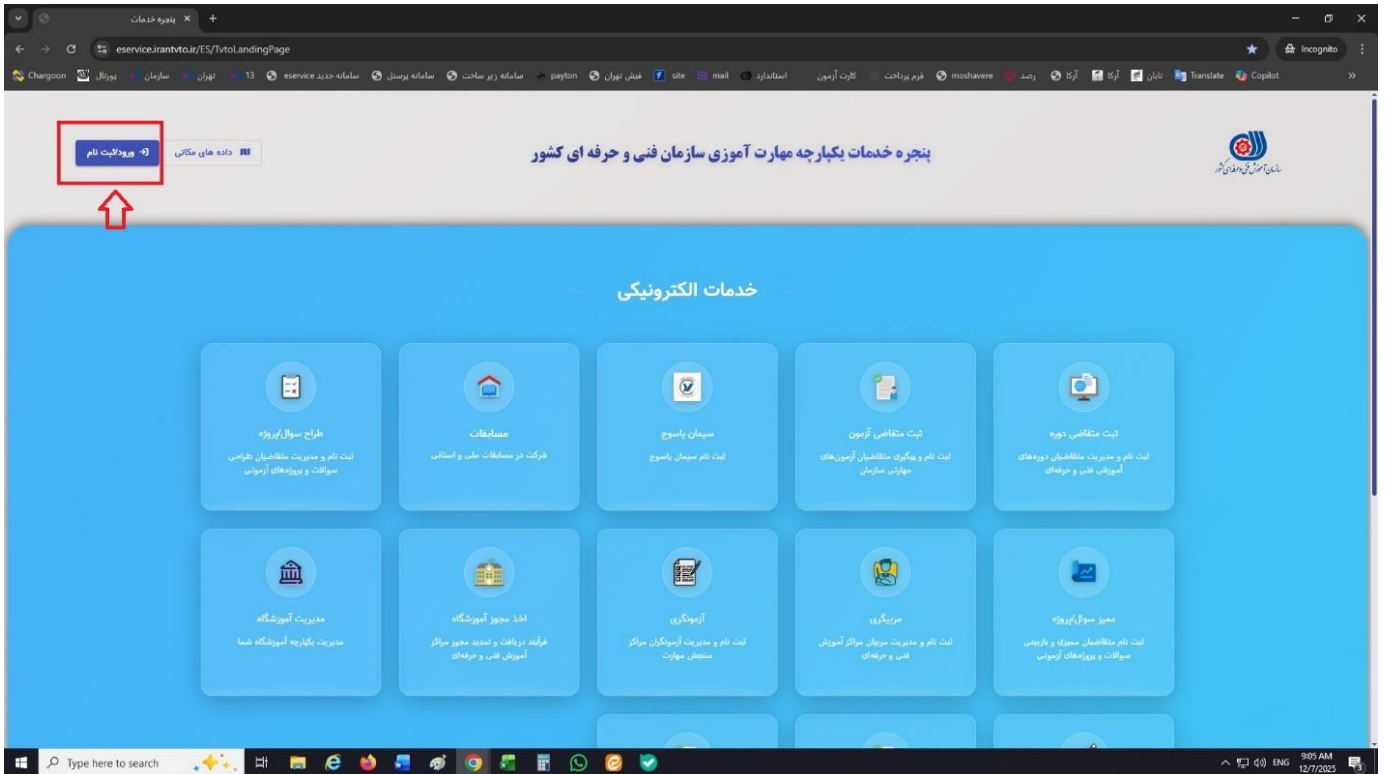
پنجره خدمات

eservice.irantvto.ir/ES/TvtoLandingPage

Incognito

Chargoon پورتال سازمان تهران 13 eservice سامانه جدید سامانه پرسنل سامانه زیر ساخت payton فیش تهران site mail استاندارد کارت آزمون فرم پرداخت moshavere رصد آرکا آرکا تابان Translate Copilot

ورود/ثبت نام

داده های مکانی

پنجره خدمات یکپارچه مهارت آموزی سازمان فنی و حرفه ای کشور

سازمان آموزش فنی و حرفه‌ای کشور

خدمات الکترونیکی

طراح سوال/پروژه
ثبت نام و مدیریت متقاضیان طراحی سوالات و پروژه‌های آزمونی

مسابقات
شرکت در مسابقات ملی و استانی

سیمان یاسوج
ثبت نام سیمان یاسوج

ثبت متقاضی آزمون
ثبت نام و پیگیری متقاضیان آزمون‌های مهارتی سازمان

ثبت متقاضی دوره
ثبت نام و مدیریت متقاضیان دوره‌های آموزشی فنی و حرفه‌ای

مدیریت آموزشگاه
مدیریت یکپارچه آموزشگاه شما

اخذ مجوز آموزشگاه
فرآیند دریافت و تمدید مجوز مراکز آموزش فنی و حرفه‌ای

آزمونگری
ثبت نام و مدیریت آزمونگران مراکز سنجش مهارت

مربیگری
ثبت نام و مدیریت مربیان مراکز آموزش فنی و حرفه‌ای

ممیز سوال/پروژه
ثبت نام متقاضیان ممیزی و بازبینی سوالات و پروژه‌های آزمونی

Type here to search

ENG 9:05 AM 12/7/2025